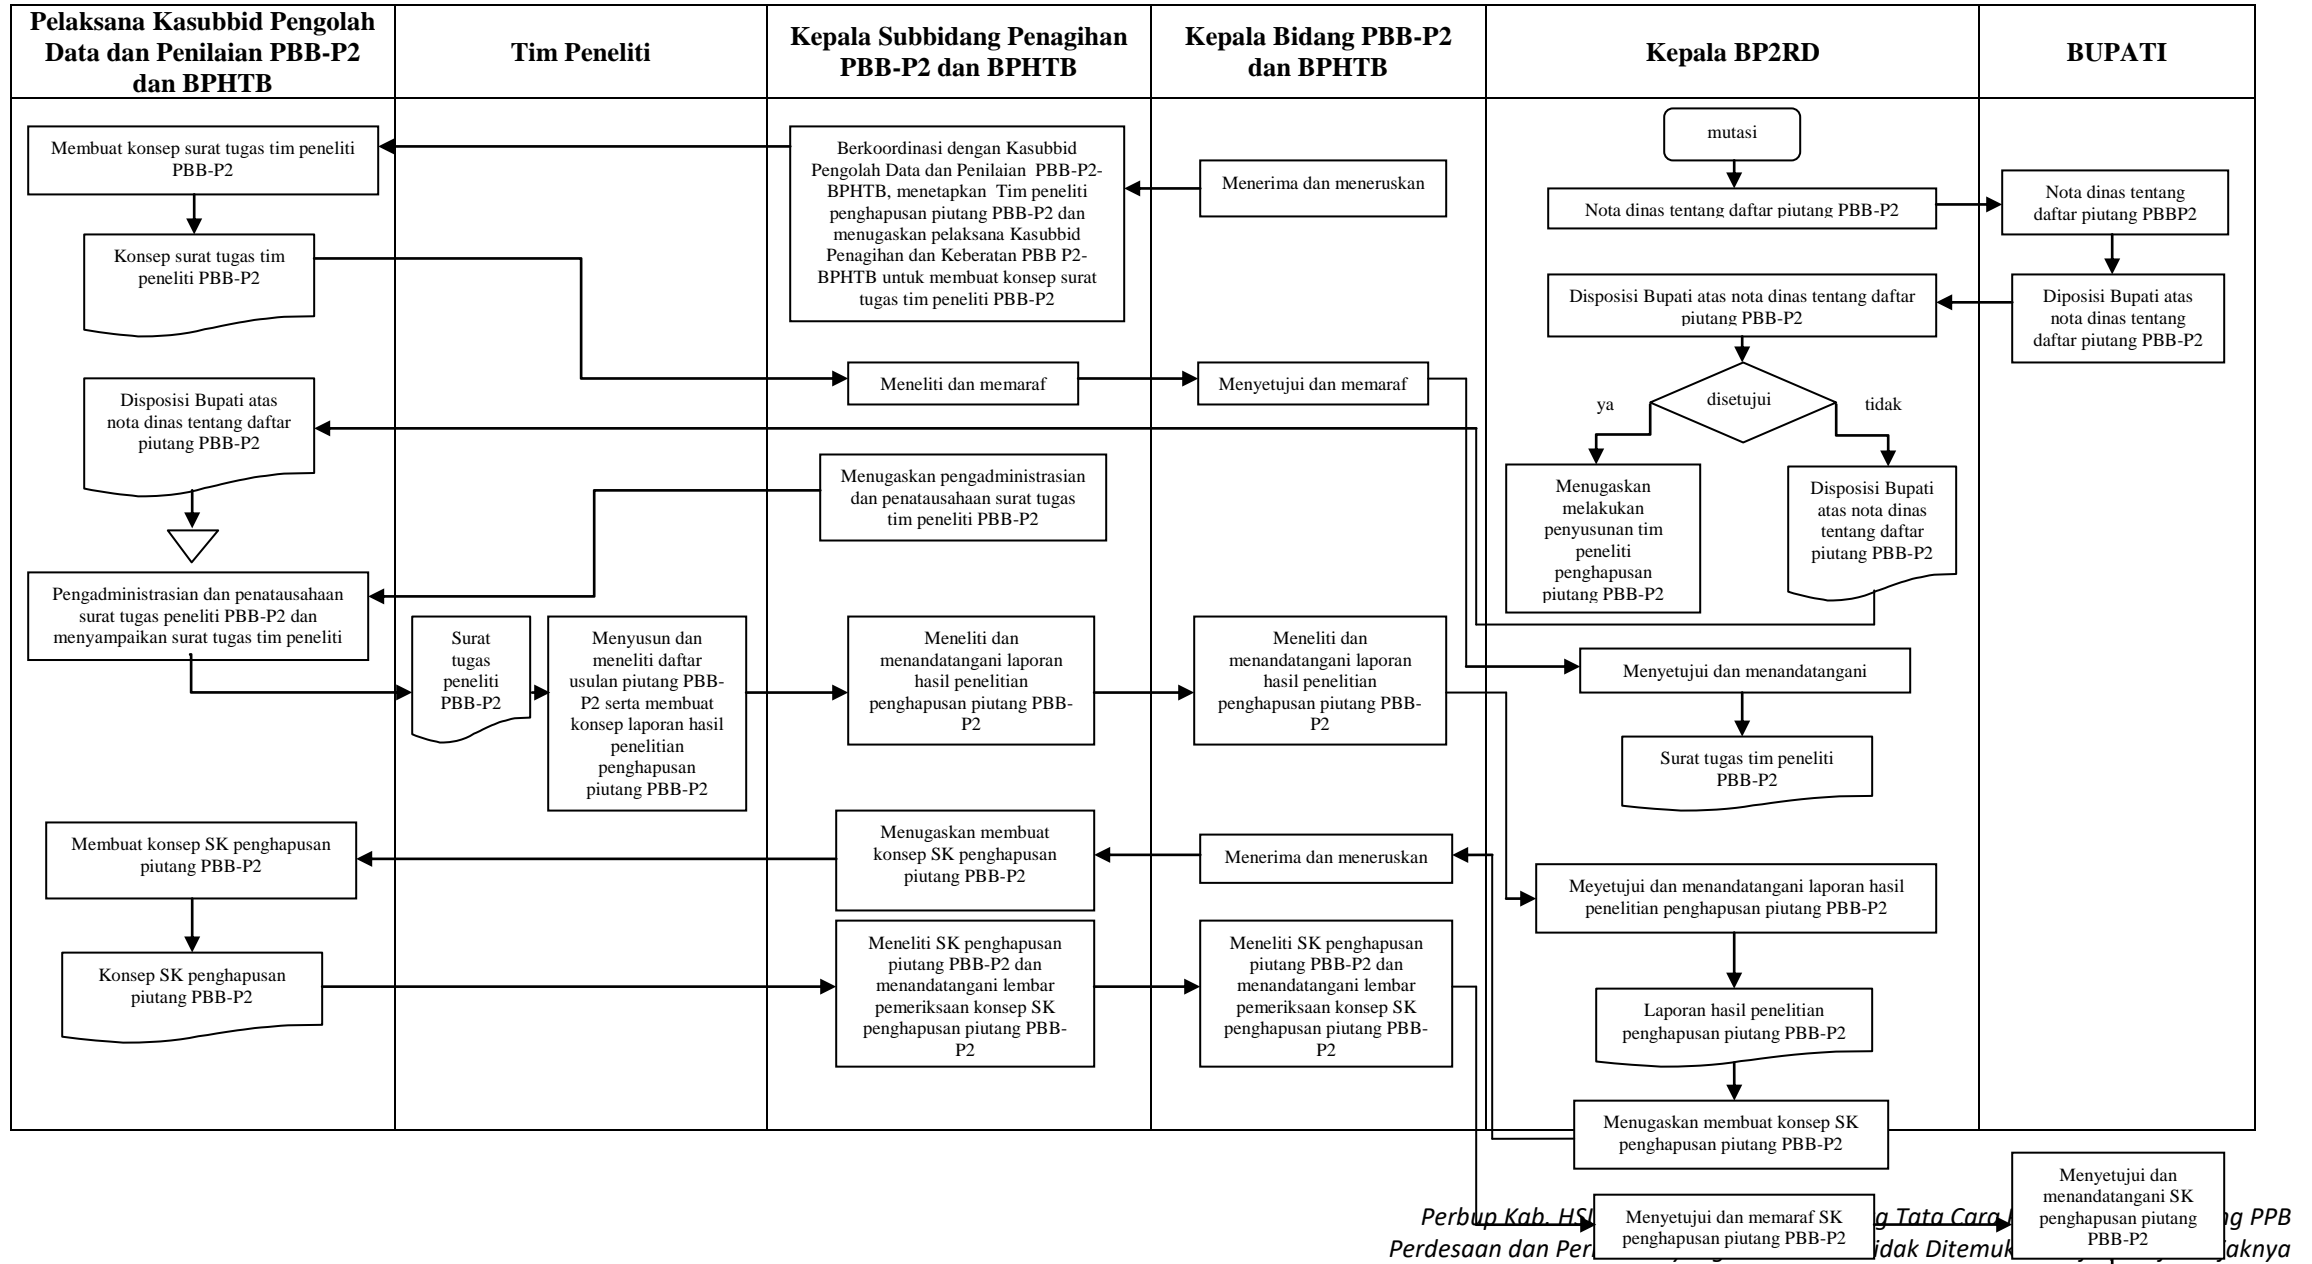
| Pelaksana Kasubbid Pengolah Data dan Penilaian PBB-P2 dan BPHTB | Tim Peneliti | Kepala Subbidang Penagihan PBB-P2 dan BPHTB | Kepala Bidang PBB-P2 dan BPHTB | Kepala BP2RD | BUPATI |
|---|---|---|---|---|---|

mutasi

Nota dinas tentang daftar piutang PBB-P2

Nota dinas tentang daftar piutang PBBP2

Diposisi Bupati atas nota dinas tentang daftar piutang PBB-P2

Disposisi Bupati atas nota dinas tentang daftar piutang PBB-P2

disetujui

ya

tidak

Menugaskan melakukan penyusunan tim peneliti penghapusan piutang PBB-P2

Disposisi Bupati atas nota dinas tentang daftar piutang PBB-P2

Menerima dan meneruskan

Berkoordinasi dengan Kasubbid Pengolah Data dan Penilaian PBB-P2-BPHTB, menetapkan Tim peneliti penghapusan piutang PBB-P2 dan menugaskan pelaksana Kasubbid Penagihan dan Keberatan PBB P2-BPHTB untuk membuat konsep surat tugas tim peneliti PBB-P2

Membuat konsep surat tugas tim peneliti PBB-P2

Konsep surat tugas tim peneliti PBB-P2

Meneliti dan memaraf

Menyetujui dan memaraf

Disposisi Bupati atas nota dinas tentang daftar piutang PBB-P2

Menugaskan pengadministrasian dan penatausahaan surat tugas tim peneliti PBB-P2

Pengadministrasian dan penatausahaan surat tugas peneliti PBB-P2 dan menyampaikan surat tugas tim peneliti

Menyetujui dan menandatangani

Surat tugas peneliti PBB-P2

Menyusun dan meneliti daftar usulan piutang PBB-P2 serta membuat konsep laporan hasil penelitian penghapusan piutang PBB-P2

Meneliti dan menandatangani laporan hasil penelitian penghapusan piutang PBB-P2

Meneliti dan menandatangani laporan hasil penelitian penghapusan piutang PBB-P2

Surat tugas tim peneliti PBB-P2

Membuat konsep SK penghapusan piutang PBB-P2

Menugaskan membuat konsep SK penghapusan piutang PBB-P2

Menerima dan meneruskan

Meyetujui dan menandatangani laporan hasil penelitian penghapusan piutang PBB-P2

Konsep SK penghapusan piutang PBB-P2

Meneliti SK penghapusan piutang PBB-P2 dan menandatangani lembar pemeriksaan konsep SK penghapusan piutang PBB-P2

Meneliti SK penghapusan piutang PBB-P2 dan menandatangani lembar pemeriksaan konsep SK penghapusan piutang PBB-P2

Laporan hasil penelitian penghapusan piutang PBB-P2

Menugaskan membuat konsep SK penghapusan piutang PBB-P2

Menyetujui dan menandatangani SK penghapusan piutang PBB-P2

Menyetujui dan memaraf SK penghapusan piutang PBB-P2

Perbup Kab. HS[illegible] g Tata Cara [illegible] g PPB Perdesaan dan Per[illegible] idak Ditemuk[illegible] aknya